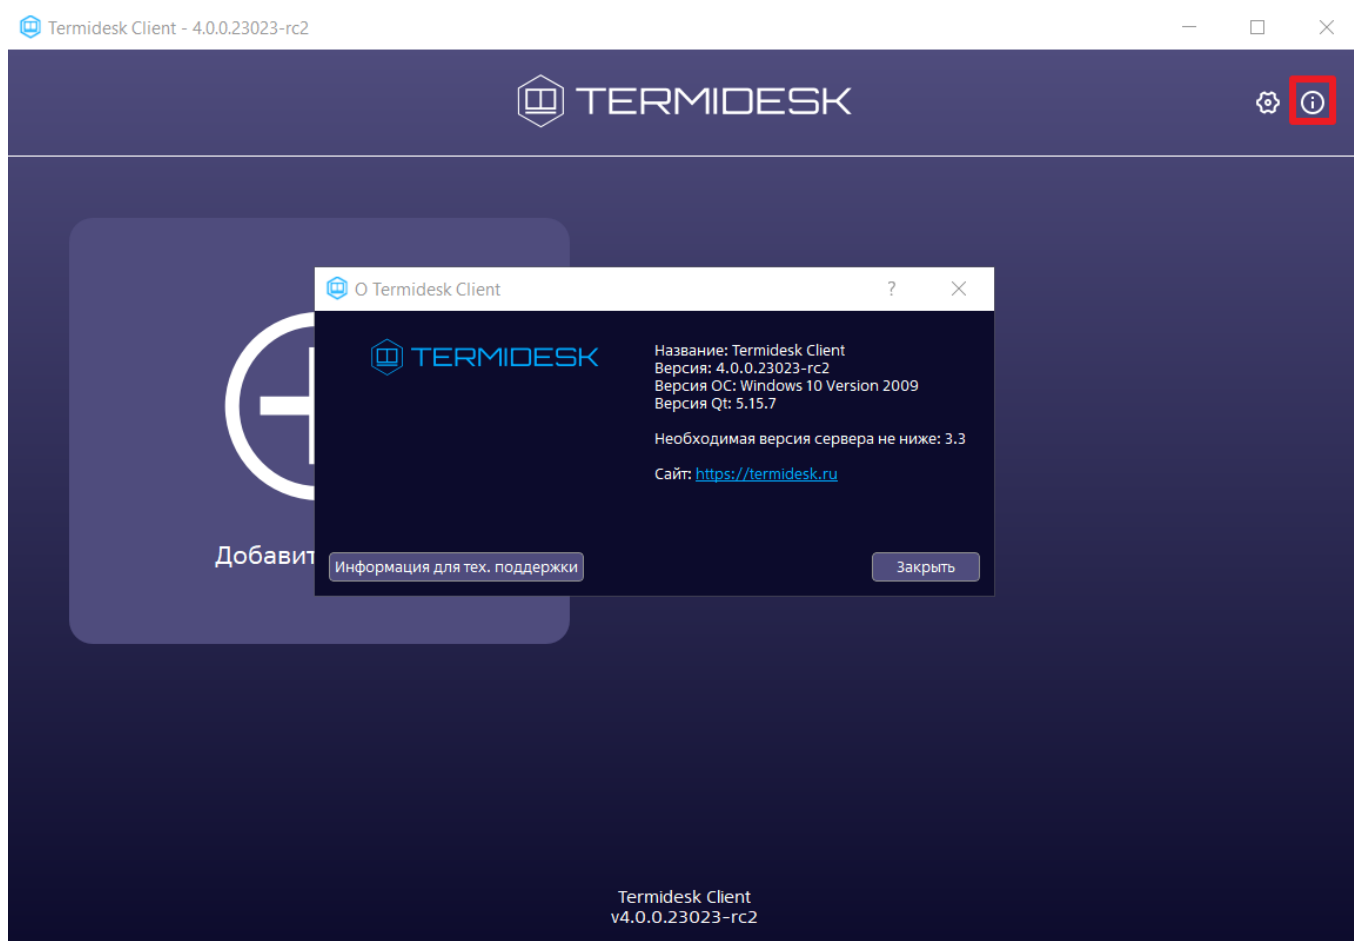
Termidesk Client - 4.0.0.23023-rc2

TERMIDESK

Добавит

О Termidesk Client

?

TERMIDESK

Название: Termidesk Client
Версия: 4.0.0.23023-rc2
Версия ОС: Windows 10 Version 2009
Версия Qt: 5.15.7

Необходимая версия сервера не ниже: 3.3

Сайт: https://termidesk.ru

Информация для тех. поддержки

Закрыть

Termidesk Client
v4.0.0.23023-rc2